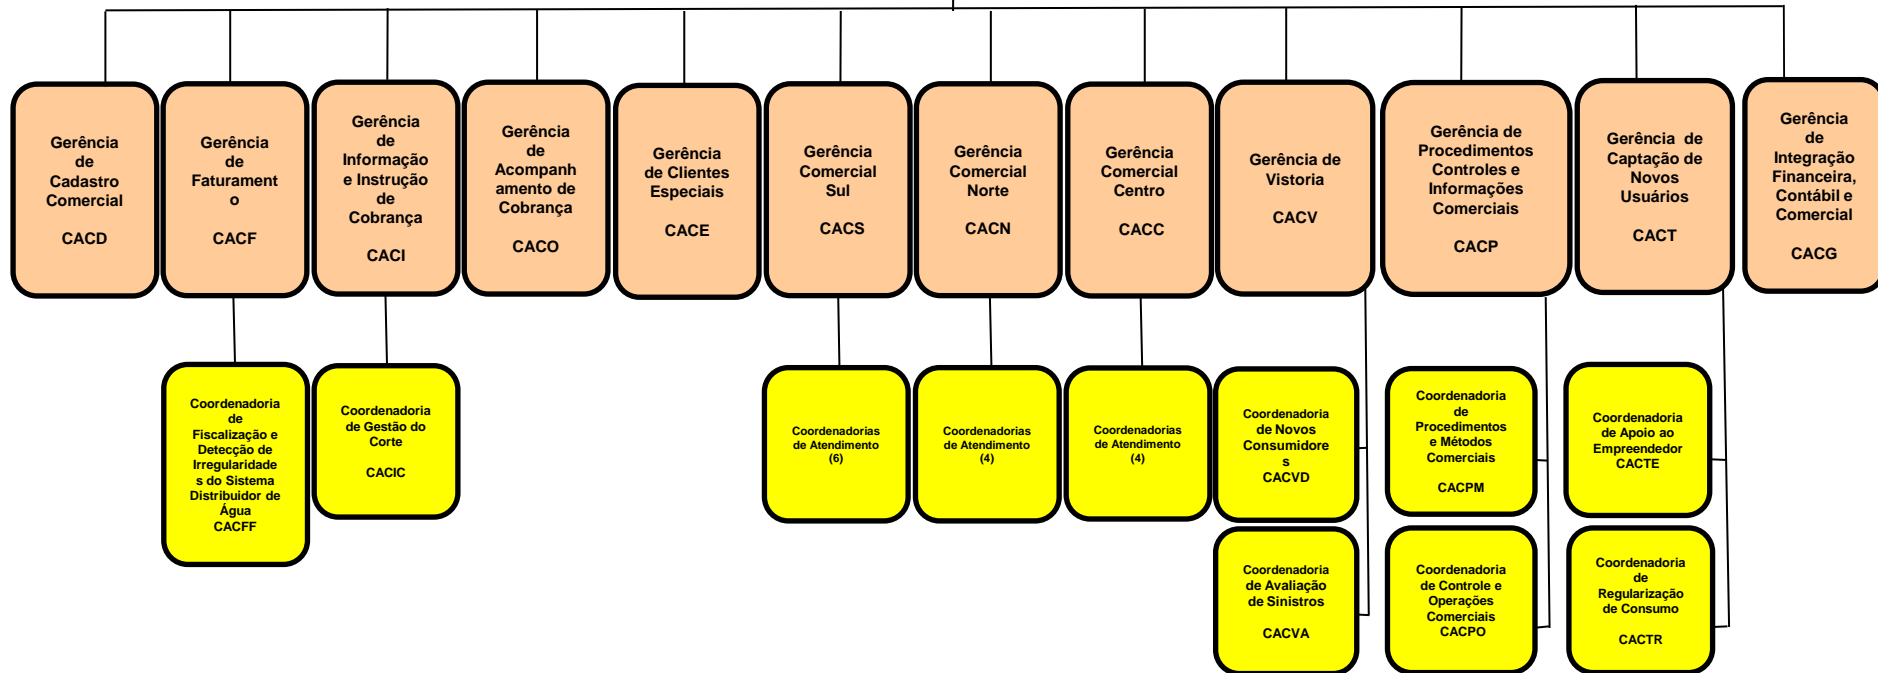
Gerência de Cadastro Comercial

CACD

Gerência de Faturamento

CACF

Gerência de Informação e Instrução de Cobrança

CACI

Gerência de Acompanhamento de Cobrança

CACO

Gerência de Clientes Especiais

CACE

Gerência Comercial Sul

CACS

Gerência Comercial Norte

CACN

Gerência Comercial Centro

CACC

Gerência de Vistoria

CACV

Gerência de Procedimentos Controles e Informações Comerciais

CACP

Gerência de Captação de Novos Usuários

CACT

Gerência de Integração Financeira, Contábil e Comercial

CACG

Coordenadoria de Fiscalização e Detecção de Irregularidades do Sistema Distribuidor de Água
CACFF

Coordenadoria de Gestão do Corte

CACIC

Coordenadorias de Atendimento (6)

Coordenadorias de Atendimento (4)

Coordenadorias de Atendimento (4)

Coordenadoria de Novos Consumidores
CACVD

Coordenadoria de Procedimentos e Métodos Comerciais

CACPM

Coordenadoria de Apoio ao Empreendedor
CACTE

Coordenadoria de Avaliação de Sinistros

CACVA

Coordenadoria de Controle e Operações Comerciais
CACPO

Coordenadoria de Regularização de Consumo

CACTR